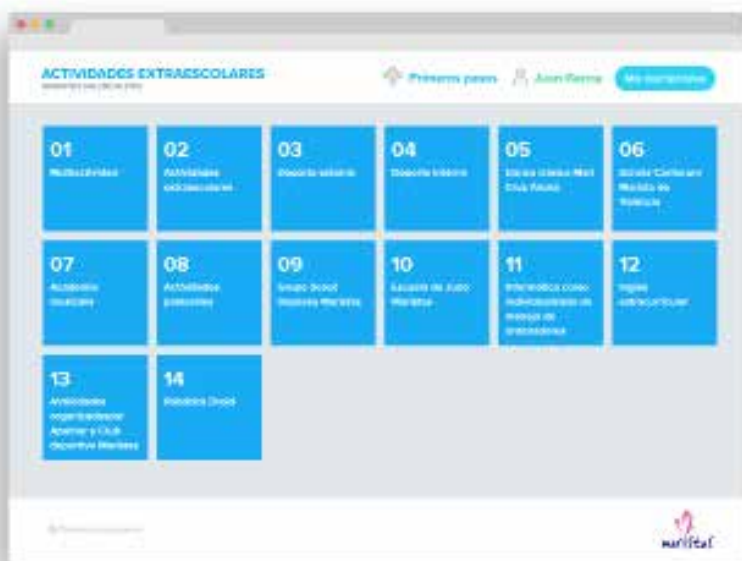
ACTIVIDADES EXTRAESCOLARES

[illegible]

Primeros pasos

Juan Ferrer

Mis inscripciones

01
Multiactividades

02
Actividades extraescolares

03
Deporte exterior

04
Deporte interior

05
Escola Llotja Mari Cruz Fauste

06
Escola Coral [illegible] Maristes de Valencia

07
Academia musicales

08
Actividades puntuales

09
Grupo Scout Maristes

10
Escuela de Judo Maristas

11
Informática como individualidades de manejo de ordenadores

12
Inglés extracurricular

13
Actividades organizadas por Apamar y Club deportivo Maristas

14
Robótica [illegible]

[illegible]

maristas